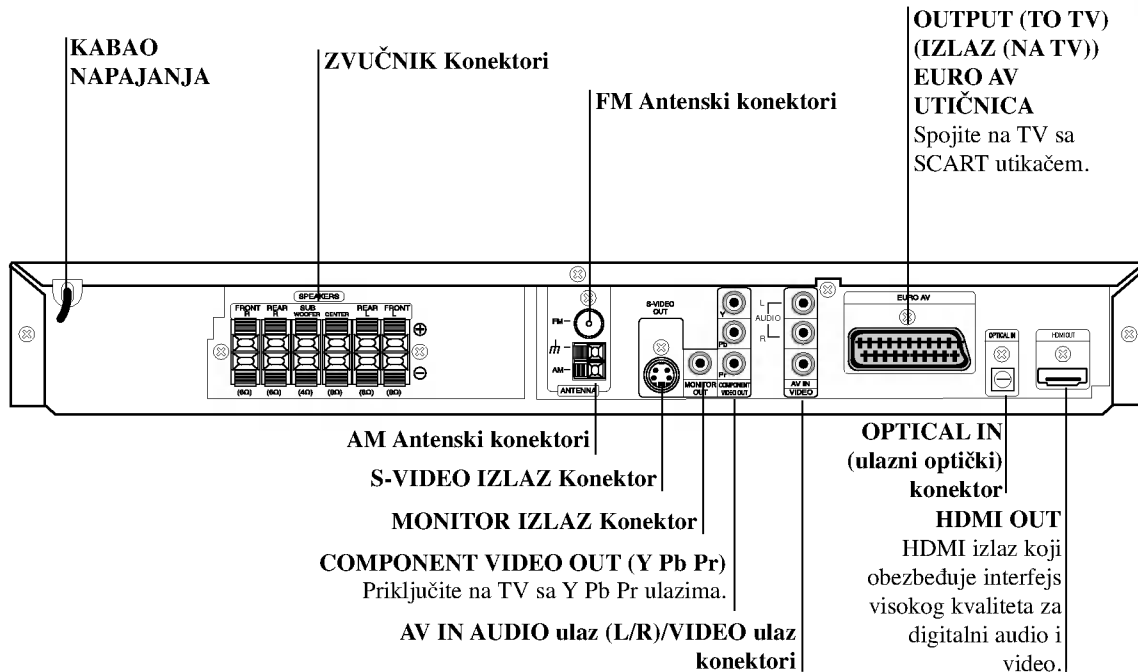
KABAO NAPAJANJA

ZVUČNIK Konektori

FM Antenski konektori

OUTPUT (TO TV) (IZLAZ (NA TV)) EURO AV UTIČNICA
Spojite na TV sa SCART utikačem.

SPEAKERS
FRONT R
REAR R
SUB WOOFER
CENTER
REAR L
FRONT L
(6Ω) (6Ω) (4Ω) (6Ω) (6Ω) (6Ω)

FM
AM
ANTENNA

S-VIDEO OUT

Y
Pb
Pr
MONITOR OUT
COMPONENT VIDEO OUT

L
AUDIO
R
AV IN
VIDEO

EURO AV

OPTICAL IN

HDMI OUT

AM Antenski konektori

S-VIDEO IZLAZ Konektor

MONITOR IZLAZ Konektor

COMPONENT VIDEO OUT (Y Pb Pr)
Priključite na TV sa Y Pb Pr ulazima.

AV IN AUDIO ulaz (L/R)/VIDEO ulaz konektori

OPTICAL IN (ulazni optički) konektor

HDMI OUT
HDMI izlaz koji obezbeđuje interfejs visokog kvaliteta za digitalni audio i video.